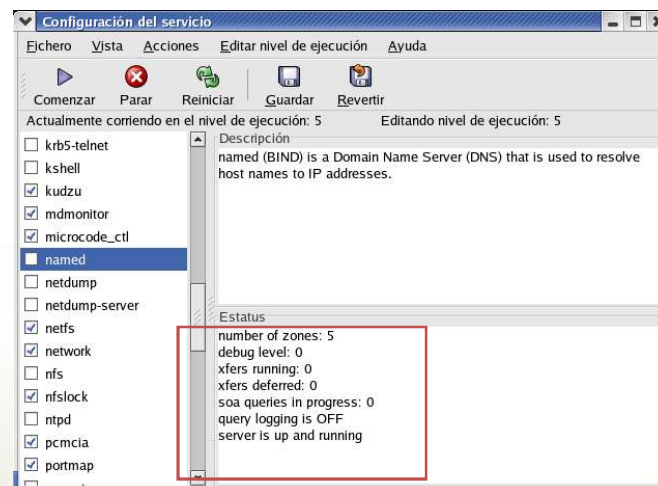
Configuración del servicio

Fichero Vista Acciones Editar nivel de ejecución Ayuda

Comenzar Parar Reiniciar Guardar Revertir

Actualmente corriendo en el nivel de ejecución: 5 Editando nivel de ejecución: 5

krb5-telnet
kshell
kudzu
mdmonitor
microcode_ctl
named
netdump
netdump-server
netfs
network
nfs
nfslock
ntpd
pcmcia
portmap

Descripción
named (BIND) is a Domain Name Server (DNS) that is used to resolve host names to IP addresses.

Estatus
number of zones: 5
debug level: 0
xfers running: 0
xfers deferred: 0
soa queries in progress: 0
query logging is OFF
server is up and running